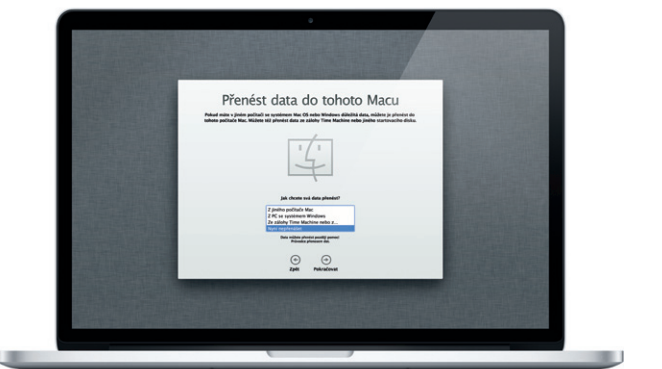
Přenést data do tohoto Macu

Pokud máte v jiném počítači se systémem Mac OS nebo Windows důležitá data, můžete je přenést do tohoto počítače Mac. Můžete též přenést data ze zálohy Time Machine nebo jiného startovacího disku.

Jak chcete svá data přenést?

Z jiného počítače Mac
Z PC se systémem Windows
Ze zálohy Time Machine nebo z...
Nyní nepřenášet

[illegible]

Zpět
Pokračovat